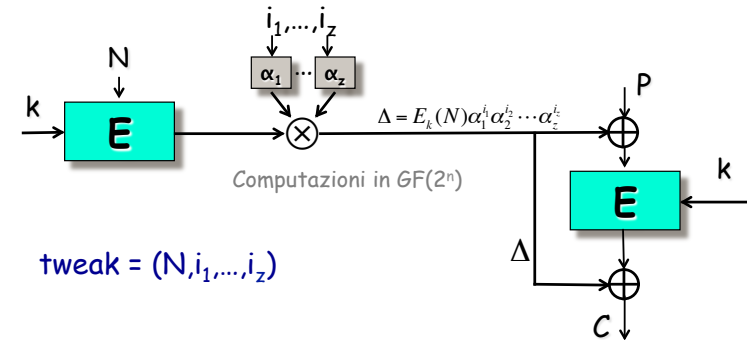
$i_1,\ldots,i_z$

N

$\alpha_1$ ... $\alpha_z$

k

E

$\otimes$

$\Delta = E_k(N)\alpha_1^{i_1}\alpha_2^{i_2}\cdots\alpha_z^{i_z}$

P

Computazioni in GF($2^n$)

k

E

$\Delta$

tweak = $(N,i_1,\ldots,i_z)$

C